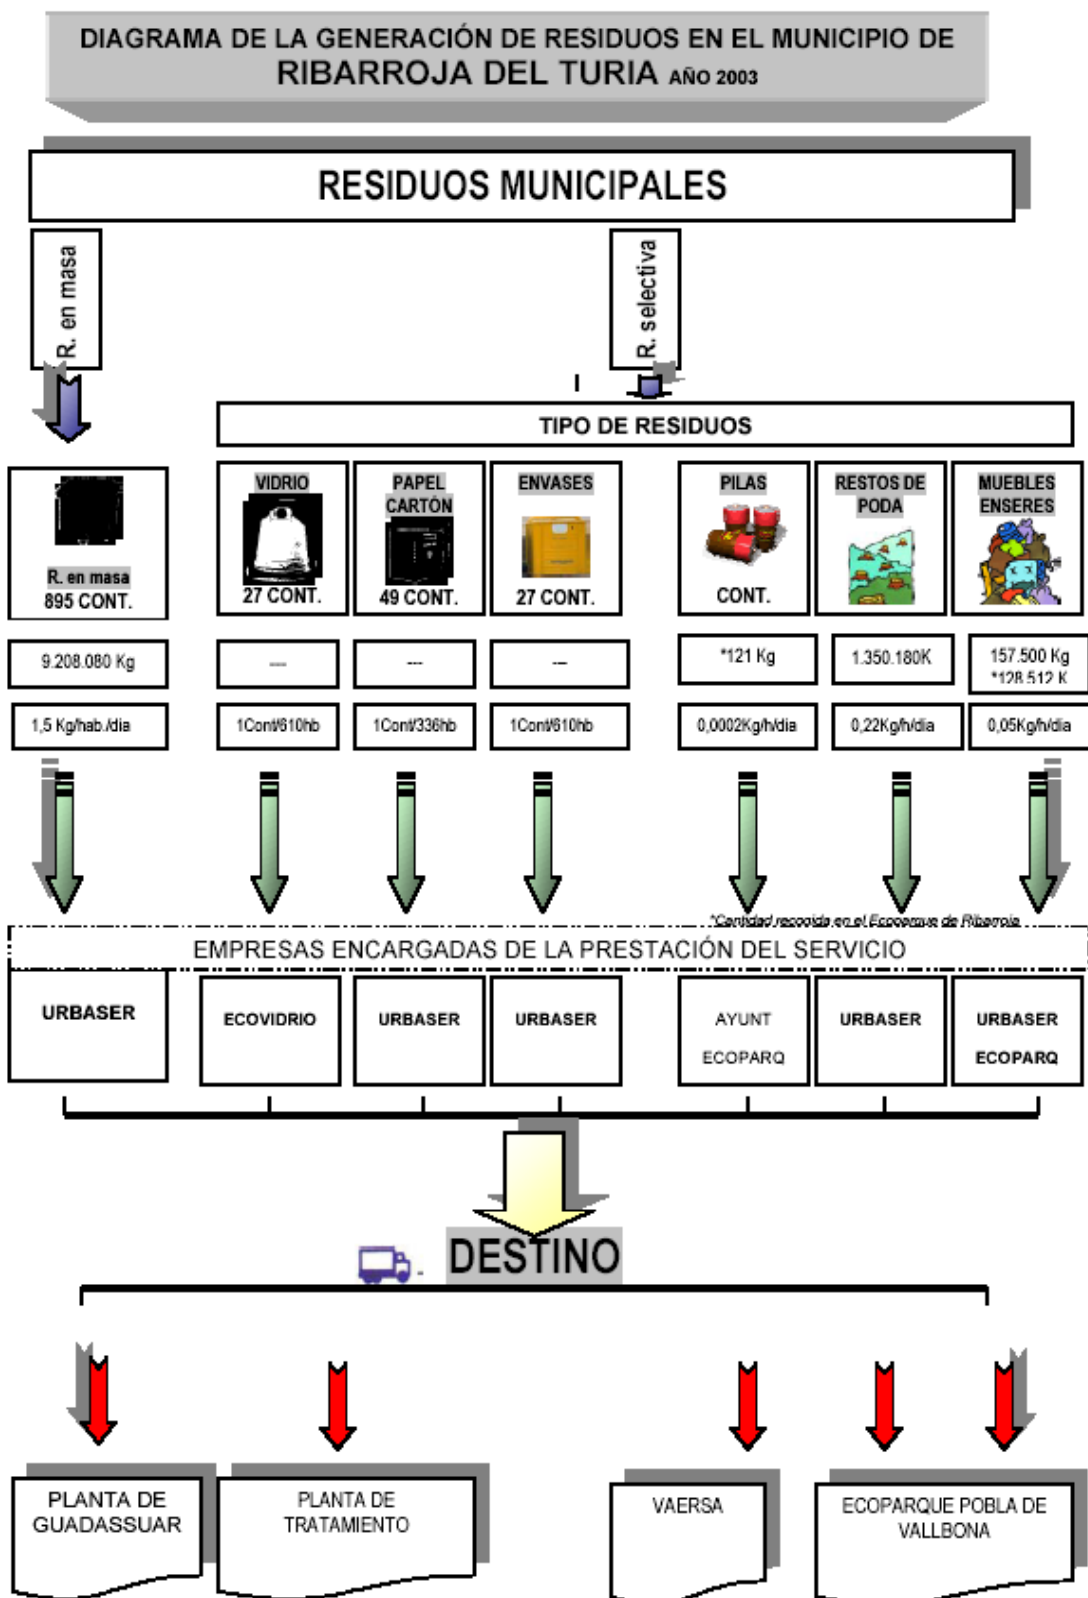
DIAGRAMA DE LA GENERACIÓN DE RESIDUOS EN EL MUNICIPIO DE RIBARROJA DEL TURIA AÑO 2003

RESIDUOS MUNICIPALES

R. en masa

R. selectiva

TIPO DE RESIDUOS

R. en masa
895 CONT.

VIDRIO
27 CONT.

PAPEL CARTÓN
49 CONT.

ENVASES
27 CONT.

PILAS
CONT.

RESTOS DE PODA

MUEBLES ENSERES

| 9.208.080 Kg | --- | --- | --- | *121 Kg | 1.350.180K | 157.500 Kg *128.512 K |
|---|---|---|---|---|---|---|
| 1,5 Kg/hab./dia | 1Cont/610hb | 1Cont/336hb | 1Cont/610hb | 0,0002Kg/h/dia | 0,22Kg/h/dia | 0,05Kg/h/dia |

*Cantidad recogida en el Ecoparque de Ribarroja

EMPRESAS ENCARGADAS DE LA PRESTACIÓN DEL SERVICIO

URBASER

ECOVIDRIO

URBASER

URBASER

AYUNT
ECOPARQ

URBASER

URBASER
ECOPARQ

DESTINO

PLANTA DE GUADASSUAR

PLANTA DE TRATAMIENTO

VAERSA

ECOPARQUE POBLA DE VALLBONA